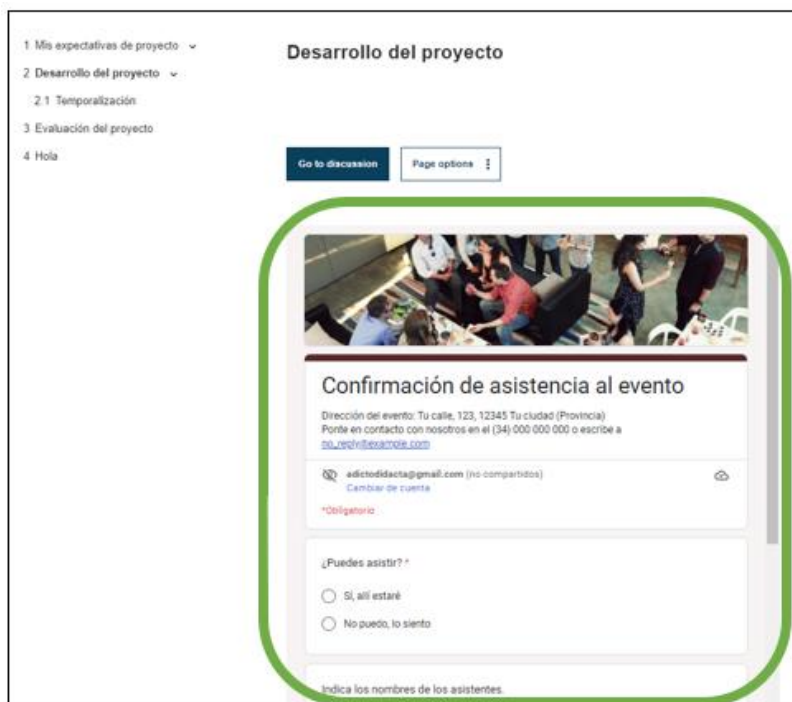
1 Mis expectativas de proyecto
2 Desarrollo del proyecto
2.1 Temporalización
3 Evaluación del proyecto
4 Hola

Desarrollo del proyecto

Go to discussion

Page options

Confirmación de asistencia al evento

Dirección del evento: Tu calle, 123, 12345 Tu ciudad (Provincia)
Ponte en contacto con nosotros en el (34) 000 000 000 o escribe a no_reply@example.com

adictodidacta@gmail.com (no compartidos)
Cambiar de cuenta

*Obligatorio

¿Puedes asistir? *

Sí, allí estaré

No puedo, lo siento

Indica los nombres de los asistentes.